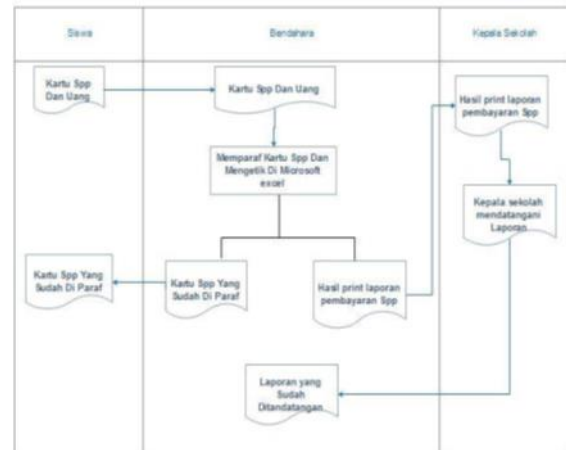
Siswa

Bendahara

Kepala Sekolah

Kartu Spp Dan Uang

Kartu Spp Dan Uang

Memparaf Kartu Spp Dan Mengetik Di Microsoft excel

Hasil print laporan pembayaran Spp

Kepala sekolah mendatangani Laporan

Kartu Spp Yang Sudah Di Paraf

Kartu Spp Yang Sudah Di Paraf

Hasil print laporan pembayaran Spp

Laporan yang Sudah Ditandatangan